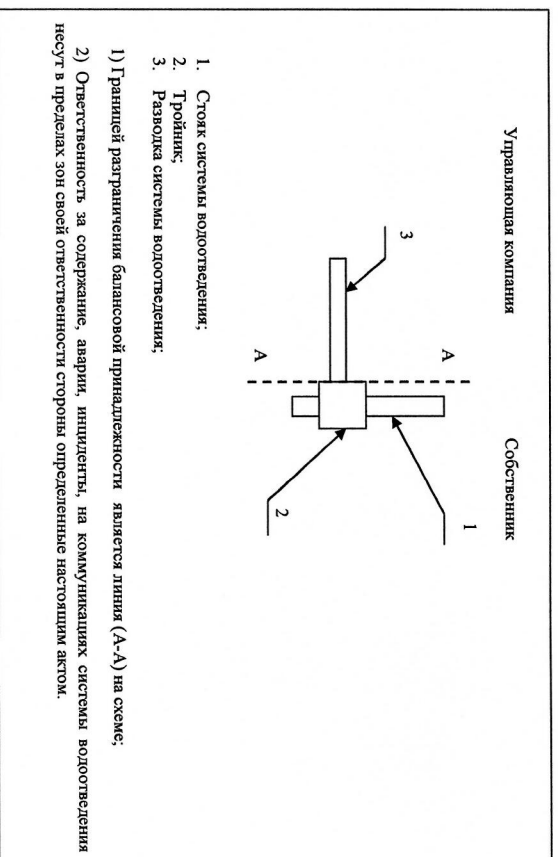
Управляющая компания

Собственник

3

А

А

1

2

1. Стояк системы водоотведения;
2. Тройник;
3. Разводка системы водоотведения;

1) Границей разграничения балансовой принадлежности является линия (А-А) на схеме;

2) Ответственность за содержание, аварии, инциденты, на коммуникациях системы водоотведения несут в пределах зон своей ответственности стороны определенные настоящим актом.